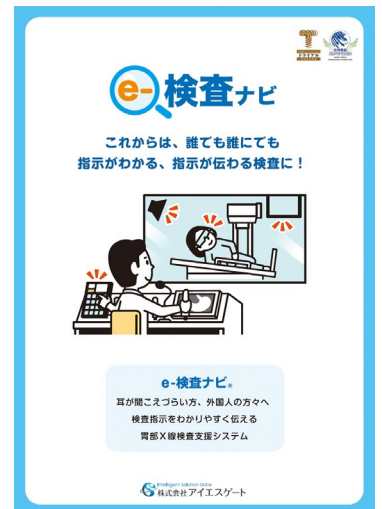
e-検査ナビ

これからは、誰でも誰にでも
指示がわかる、指示が伝わる検査に！

e-検査ナビ®
耳が聞こえづらい方、外国人の方々へ
検査指示をわかりやすく伝える
胃部X線検査支援システム

Intelligent Solution Gate
株式会社アイエスゲート